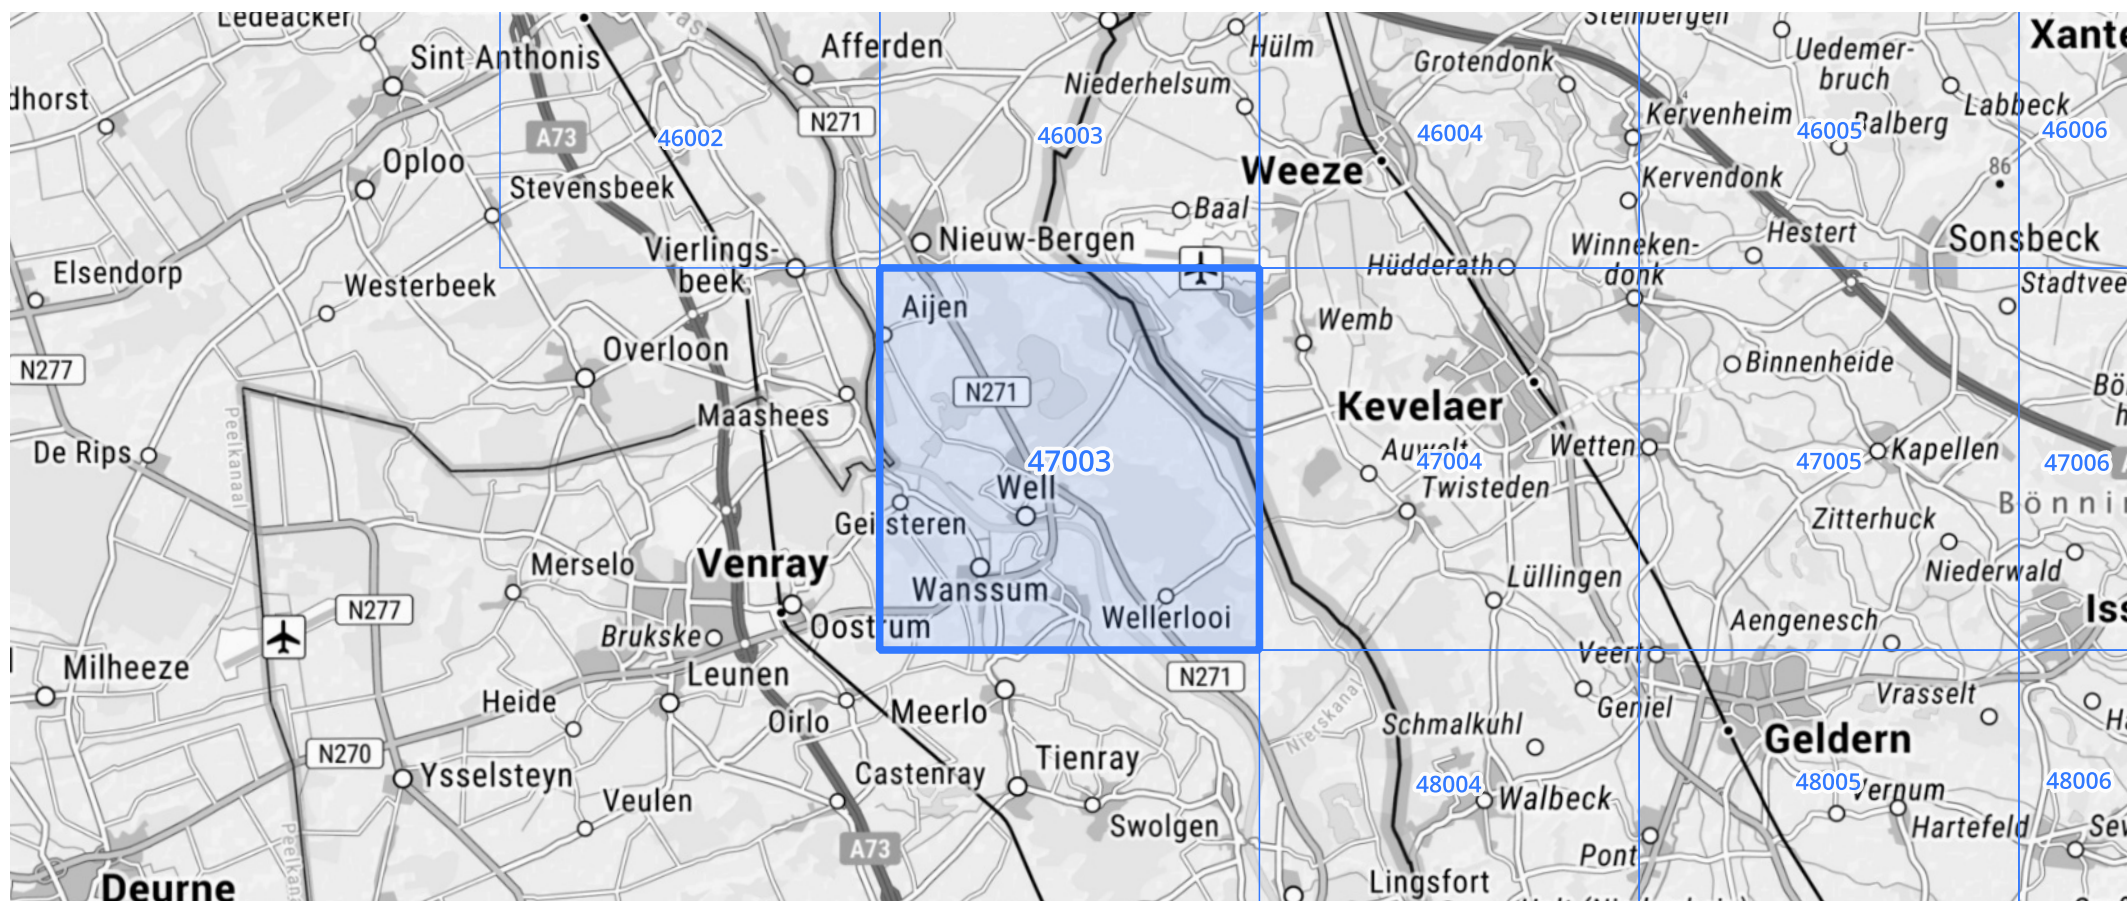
Ledeacker
Sint Anthonis
dhorst
Afferden
Hülm
Steinbergen
Uedemerbruch
Xante
Grotendonk
Niederhelsum
Labbeck
Kervenheim
46005
Balberg
46006
46002
N271
46003
46004
A73
Oploo
Weeze
Kervendonk
86
Stevensbeek
Baal
Winneken-donk
Hestert
Sonsbeck
Vierlingsbeek
Nieuw-Bergen
Hüdderath
Stadtvee
Elsendorp
Westerbeek
Aijen
Wemb
Overloon
N277
N271
Binnenheide
Bö
Kevelaer
Maashees
Peelkanaal
De Rips
47003
Auwel
47004
Wetten
47005
Kapellen
47006
Well
Twisteden
Bönni
Geijsteren
Zitterhuck
Niederwald
Merselo
Venray
Lüllingen
Wanssum
N277
Iss
Wellerlooi
Brukske
Oostrum
Aengenesch
Milheeze
Veert
Leunen
N271
Heide
Geniel
Vrasselt
Oirlo
Meerlo
Schmalkuhl
Niers­kanal
Geldern
N270
Tienray
Ysselsteyn
Castenray
48004
48005
Vernum
48006
Veulen
Walbeck
Hartefeld
Sev
Swolgen
Pont
A73
Peelkanaal
Deurne
Lingsfort